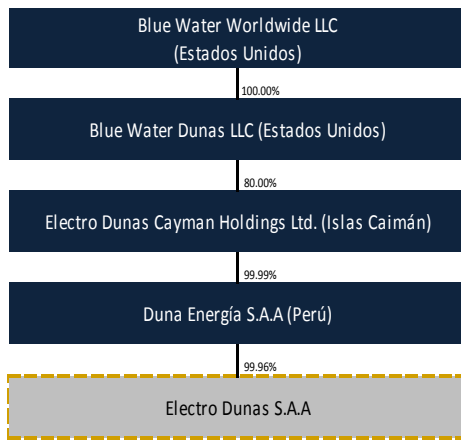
Blue Water Worldwide LLC
(Estados Unidos)

100.00%

Blue Water Dunas LLC (Estados Unidos)

80.00%

Electro Dunas Cayman Holdings Ltd. (Islas Caimán)

99.99%

Duna Energía S.A.A (Perú)

99.96%

Electro Dunas S.A.A